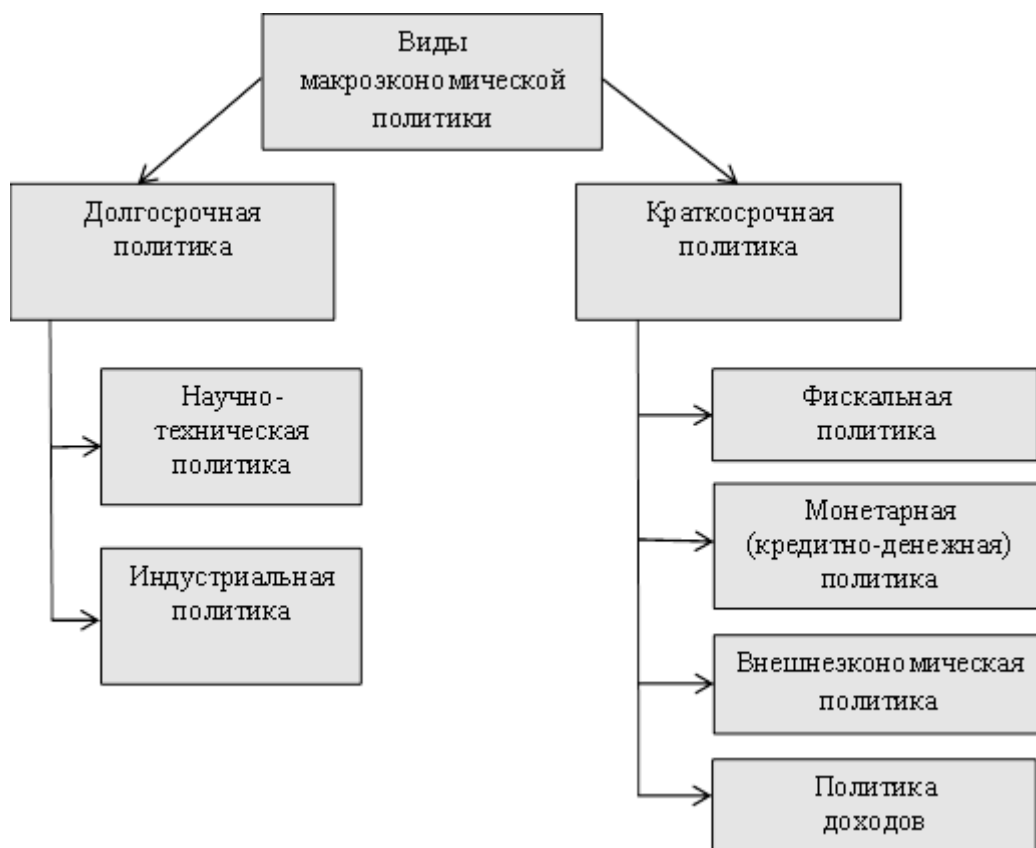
Виды макроэкономической политики

Долгосрочная политика

Научно-техническая политика

Индустриальная политика

Краткосрочная политика

Фискальная политика

Монетарная (кредитно-денежная) политика

Внешнеэкономическая политика

Политика доходов